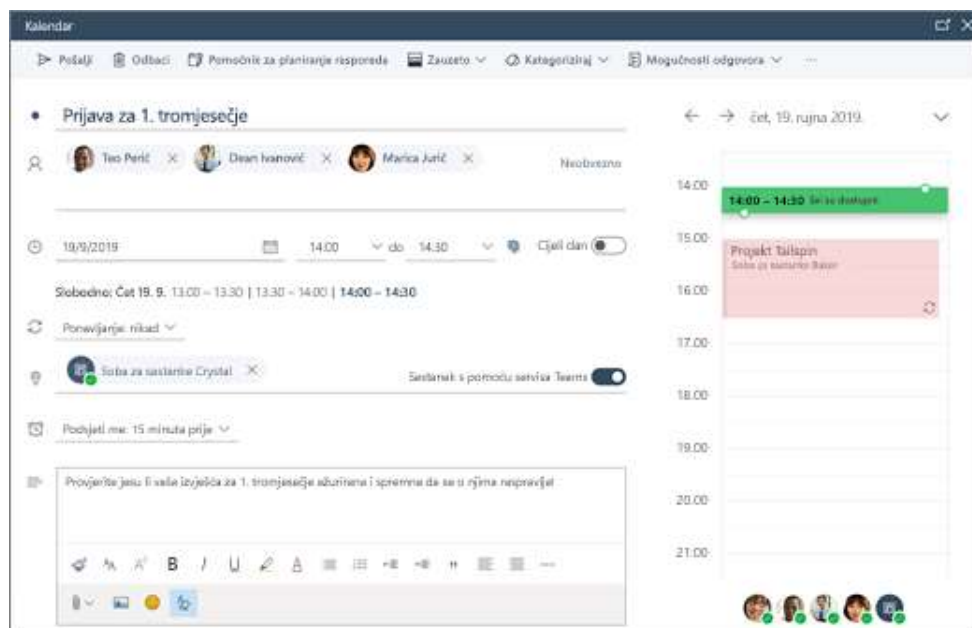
Kalendar

Pošalji Odbaci Pomoćnik za planiranje rasporeda Zauzeto Kategoriziraj Mogućnosti odgovora ···

Prijava za 1. tromjesečje

Teo Perić × Dean Ivanović × Marica Jurić × Neobvezno

19/9/2019 14:00 do 14:30 Cijeli dan

Slobodno: Čet 19. 9. 13:00 – 13:30 | 13:30 – 14:00 | 14:00 – 14:30

Ponavljanje: nikad

Soba za sastanke Crystal × Sastanak s pomoću servisa Teams

Podsjeti me: 15 minuta prije

Provjerite jesu li vaša izvješća za 1. tromjesečje ažurirana i spremna da se o njima raspravlja

← → čet, 19. rujna 2019.

14:00
14:00 – 14:30 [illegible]
15:00
Projekt Tailspin
Soba za sastanke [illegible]
16:00
17:00
18:00
19:00
20:00
21:00